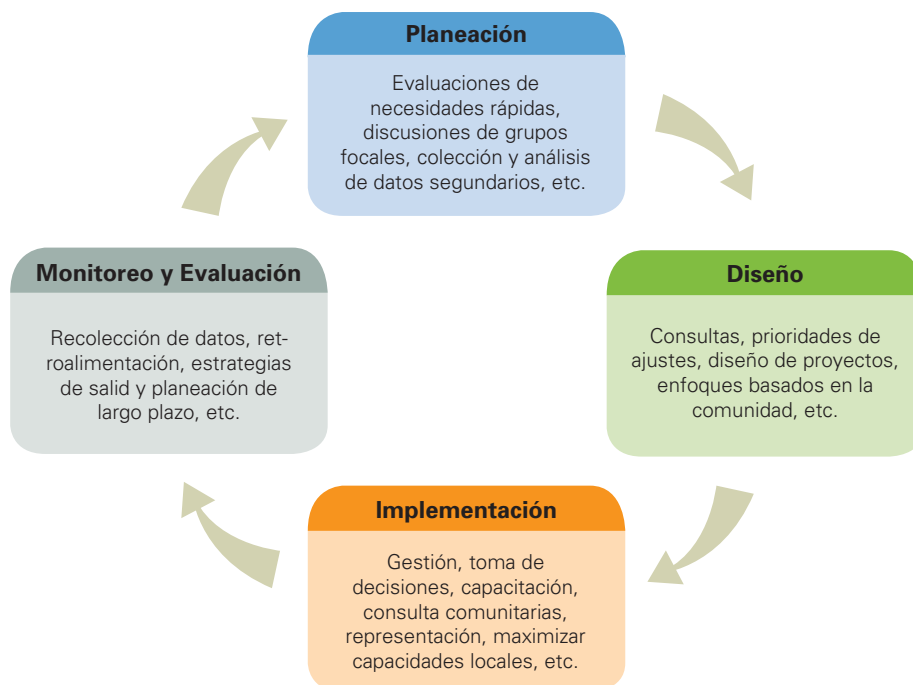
Planeación

Evaluaciones de necesidades rápidas, discusiones de grupos focales, colección y análisis de datos segundarios, etc.

Diseño

Consultas, prioridades de ajustes, diseño de proyectos, enfoques basados en la comunidad, etc.

Implementación

Gestión, toma de decisiones, capacitación, consulta comunitarias, representación, maximizar capacidades locales, etc.

Monitoreo y Evaluación

Recolección de datos, retroalimentación, estrategias de salid y planeación de largo plazo, etc.